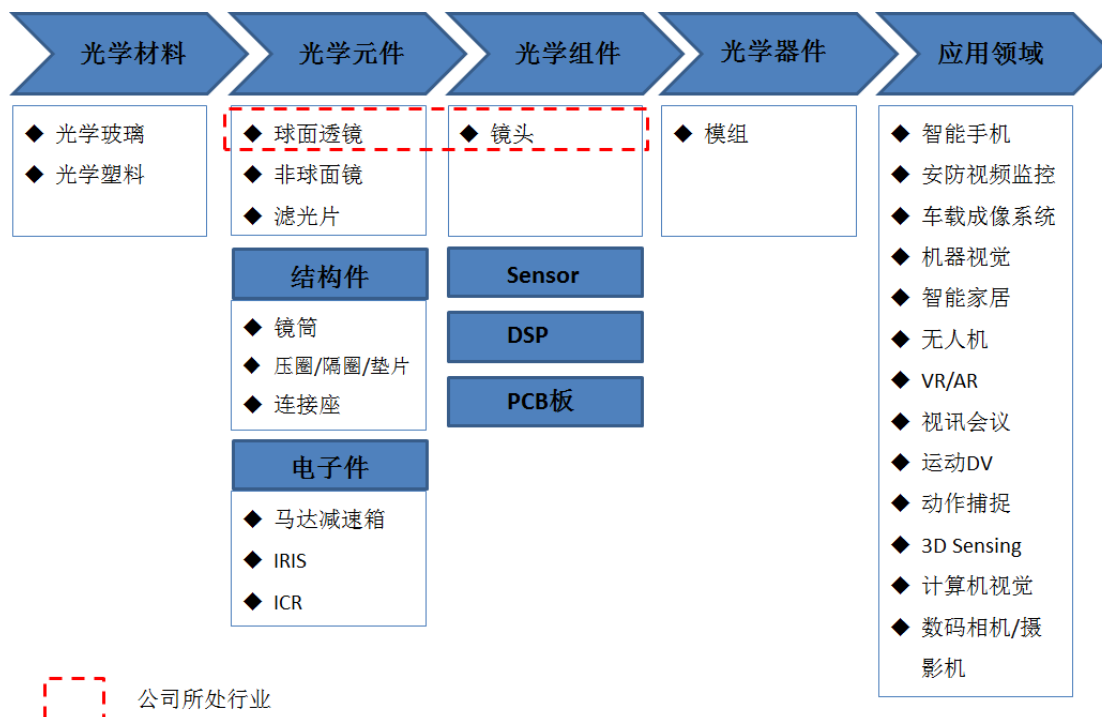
光学材料

◆ 光学玻璃
◆ 光学塑料

光学元件

◆ 球面透镜
◆ 非球面镜
◆ 滤光片

结构件

◆ 镜筒
◆ 压圈/隔圈/垫片
◆ 连接座

电子件

◆ 马达减速箱
◆ IRIS
◆ ICR

光学组件

◆ 镜头

Sensor

DSP

PCB板

光学器件

◆ 模组

应用领域

◆ 智能手机
◆ 安防视频监控
◆ 车载成像系统
◆ 机器视觉
◆ 智能家居
◆ 无人机
◆ VR/AR
◆ 视讯会议
◆ 运动DV
◆ 动作捕捉
◆ 3D Sensing
◆ 计算机视觉
◆ 数码相机/摄影机

公司所处行业